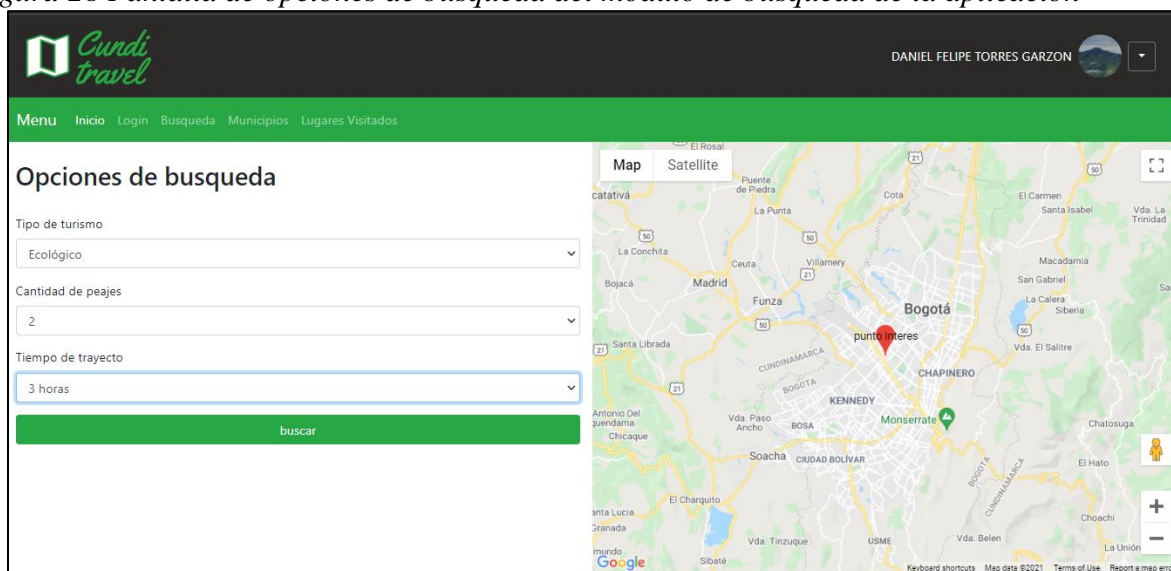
gura 26 Pantalla de opciones de busqueda del módulo de busqueda de la aplicación

Cundi travel

DANIEL FELIPE TORRES GARZON

Menu Inicio Login Busqueda Municipios Lugares Visitados

Opciones de busqueda

Tipo de turismo
Ecológico

Cantidad de peajes
2

Tiempo de trayecto
3 horas

buscar

Map Satellite

El Rosal
Puente de Piedra
catativá
La Punta
Cota
El Carmen
Santa Isabel
Vda. La Trinidad
La Conchita
Ceuta
Villamery
Bojacá
Madrid
Funza
Bogotá
Macadamia
San Gabriel
La Calera
Siberia
Santa Librada
punto interes
Vda. El Salitre
CUNDINAMARCA
BOGOTÁ
CHAPINERO
KENNEDY
Antonio Del Tequendama
Vda. Paso Ancho
BOSA
Monserrate
Chatosuga
Chicaque
Soacha
CIUDAD BOLÍVAR
El Hato
BOGOTÁ
CUNDINAMARCA
El Charquito
anta Lucía
Granada
Choachí
Vda. Belen
Vda. Tinzuque
USME
La Unión
mundo
Sibaté
Google
Keyboard shortcuts Map data ©2021 Terms of Use Report a map err